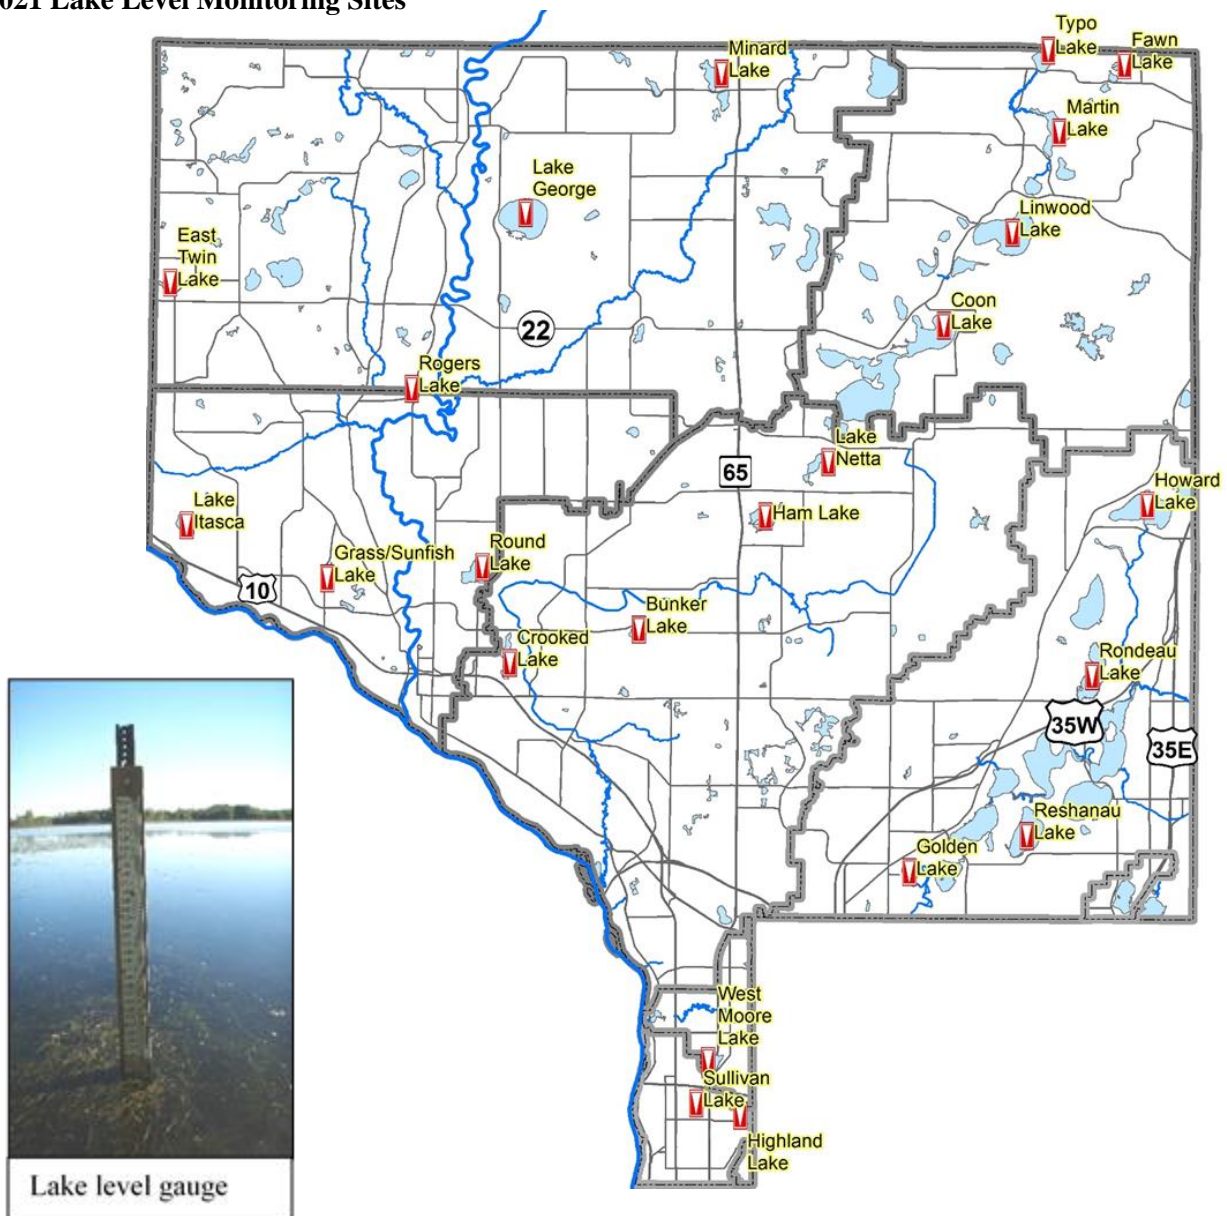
021 Lake Level Monitoring Sites

Minard Lake

Typo Lake

Fawn Lake

Martin Lake

Lake George

Linwood Lake

East Twin Lake

Coon Lake

22

Rogers Lake

Lake Netta

65

Howard Lake

Lake Itasca

Ham Lake

Round Lake

Grass/Sunfish Lake

10

Bunker Lake

Crooked Lake

Rondeau Lake

35W

35E

Reshanau Lake

Golden Lake

West Moore Lake

Sullivan Lake

Highland Lake

Lake level gauge